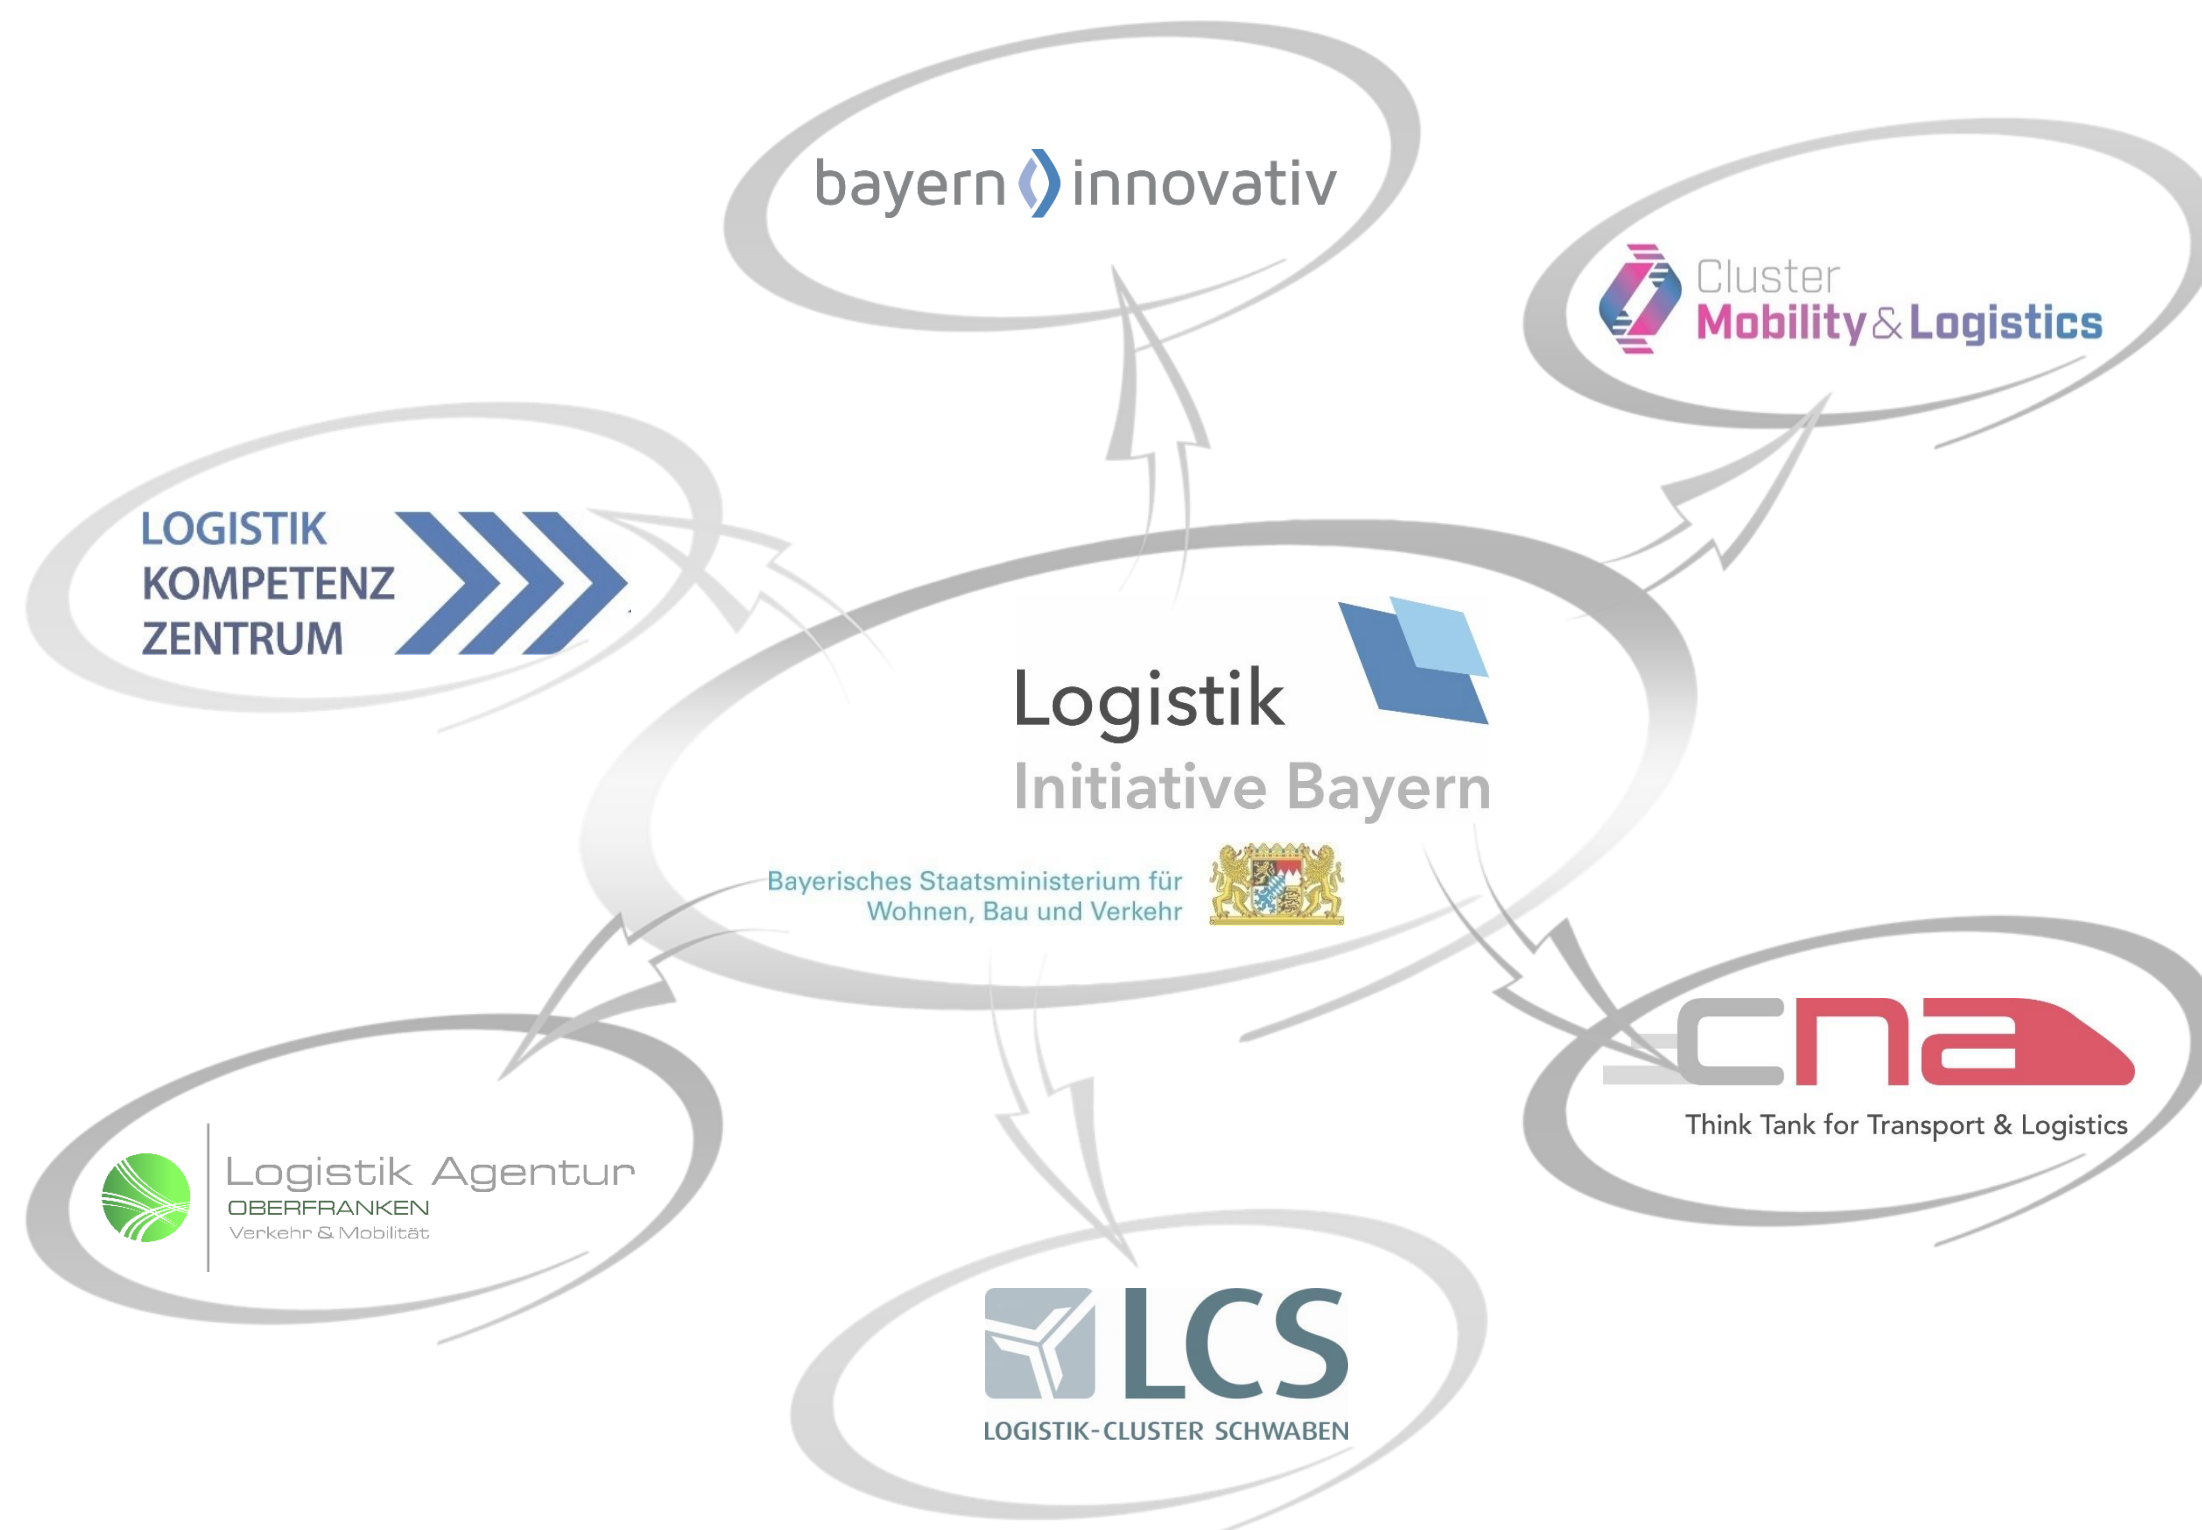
bayern innovativ

Cluster Mobility & Logistics

LOGISTIK KOMPETENZ ZENTRUM

Logistik Initiative Bayern

Bayerisches Staatsministerium für Wohnen, Bau und Verkehr

cna

Think Tank for Transport & Logistics

Logistik Agentur OBERFRANKEN Verkehr & Mobilität

LCS

LOGISTIK-CLUSTER SCHWABEN